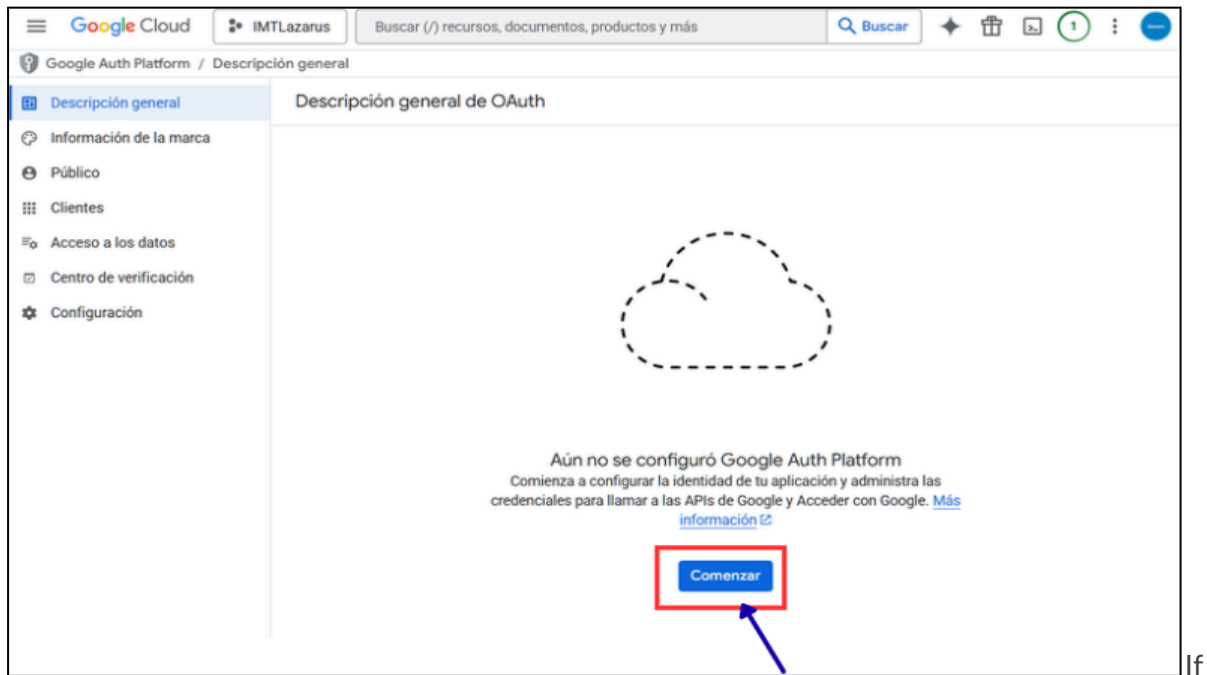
Google Cloud IMTLazarus Buscar (/) recursos, documentos, productos y más Buscar 1

Google Auth Platform / Descripción general

Descripción general
Información de la marca
Público
Clientes
Acceso a los datos
Centro de verificación
Configuración

Descripción general de OAuth

Aún no se configuró Google Auth Platform
Comienza a configurar la identidad de tu aplicación y administra las credenciales para llamar a las APIs de Google y Acceder con Google. Más información

Comenzar

If